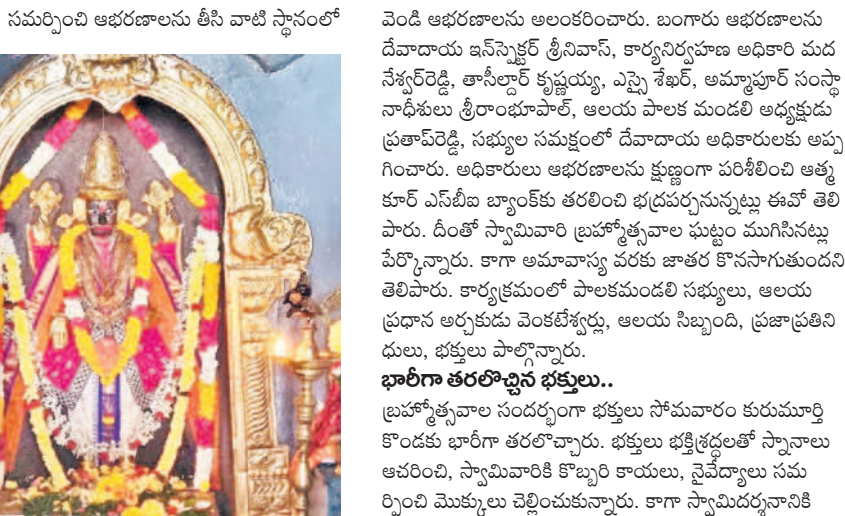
సమర్పించి ఆభరణాలను తీసి వాటి స్థానంలో

వెండి ఆభరణాలను అలంకరించారు. బంగారు ఆభరణాలను దేవాదాయ ఇన్‌స్పెక్టర్ శ్రీనివాస్, కార్యనిర్వహణ అధికారి మదనేశ్వర్‌రెడ్డి, తాసీల్దార్ కృష్ణయ్య, ఎస్సై శేఖర్, అమ్మాపూర్ సంస్థానాధీశులు శ్రీరాంభూపాల్, ఆలయ పాలక మండలి అధ్యక్షుడు ప్రతాప్‌రెడ్డి, సభ్యుల సమక్షంలో దేవాదాయ అధికారులకు అప్పగించారు. అధికారులు ఆభరణాలను క్షుణ్ణంగా పరిశీలించి ఆత్మకూర్ ఎస్‌బీఐ బ్యాంక్‌కు తరలించి భద్రపర్చనున్నట్లు ఈవో తెలిపారు. దీంతో స్వామివారి బ్రహ్మోత్సవాల ఘట్టం ముగిసినట్లు పేర్కొన్నారు. కాగా అమావాస్య వరకు జాతర కొనసాగుతుందని తెలిపారు. కార్యక్రమంలో పాలకమండలి సభ్యులు, ఆలయ ప్రధాన అర్చకుడు వెంకటేశ్వర్లు, ఆలయ సిబ్బంది, ప్రజాప్రతినిధులు, భక్తులు పాల్గొన్నారు.

భారీగా తరలొచ్చిన భక్తులు..

బ్రహ్మోత్సవాల సందర్భంగా భక్తులు సోమవారం కురుమూర్తి కొండకు భారీగా తరలొచ్చారు. భక్తులు భక్తిశ్రద్ధలతో స్నానాలు ఆచరించి, స్వామివారికి కొబ్బరి కాయలు, నైవేద్యాలు సమర్పించి మొక్కులు చెల్లించుకున్నారు. కాగా స్వామిదర్శనానికి